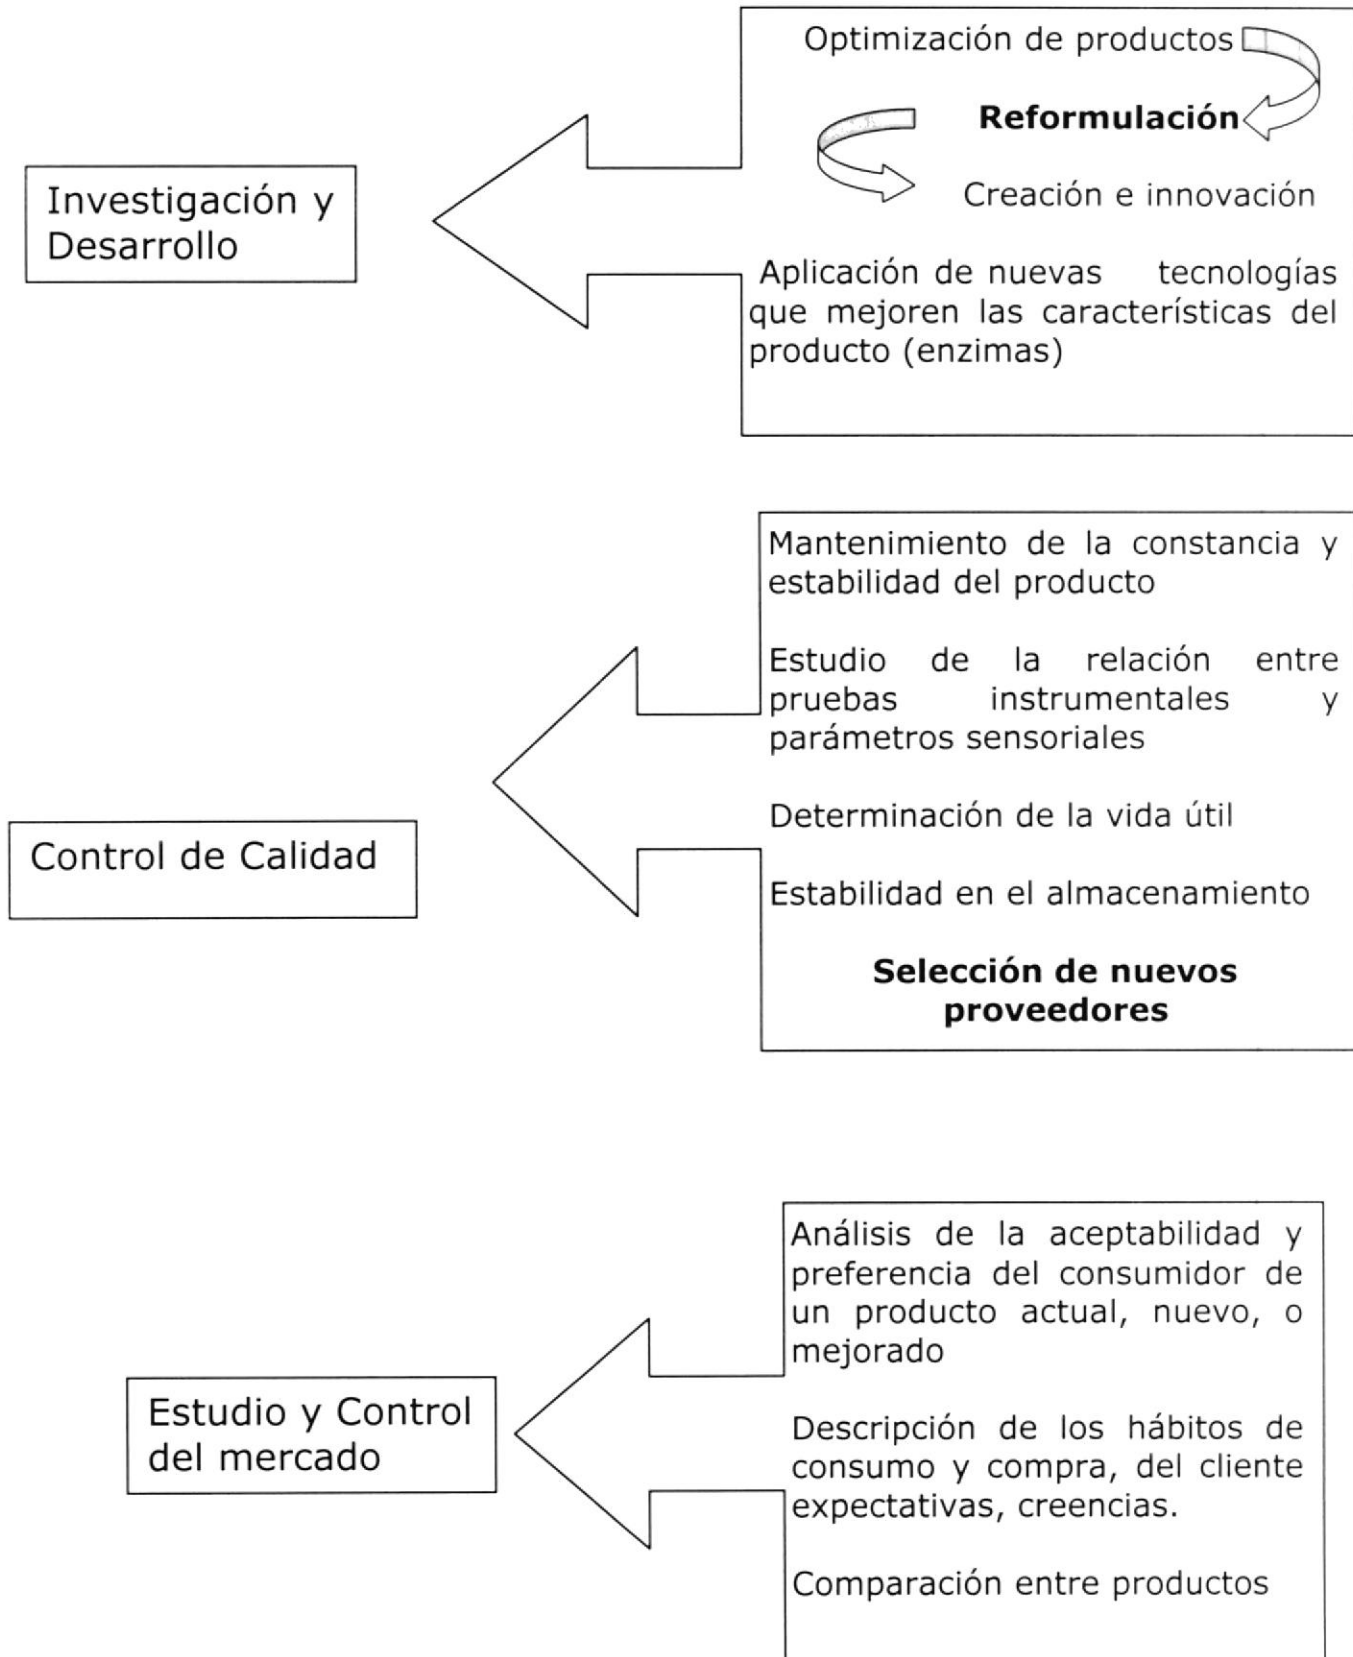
Investigación y Desarrollo

Optimización de productos

**Reformulación**

Creación e innovación

Aplicación de nuevas tecnologías que mejoren las características del producto (enzimas)

Control de Calidad

Mantenimiento de la constancia y estabilidad del producto

Estudio de la relación entre pruebas instrumentales y parámetros sensoriales

Determinación de la vida útil

Estabilidad en el almacenamiento

**Selección de nuevos proveedores**

Estudio y Control del mercado

Análisis de la aceptabilidad y preferencia del consumidor de un producto actual, nuevo, o mejorado

Descripción de los hábitos de consumo y compra, del cliente expectativas, creencias.

Comparación entre productos